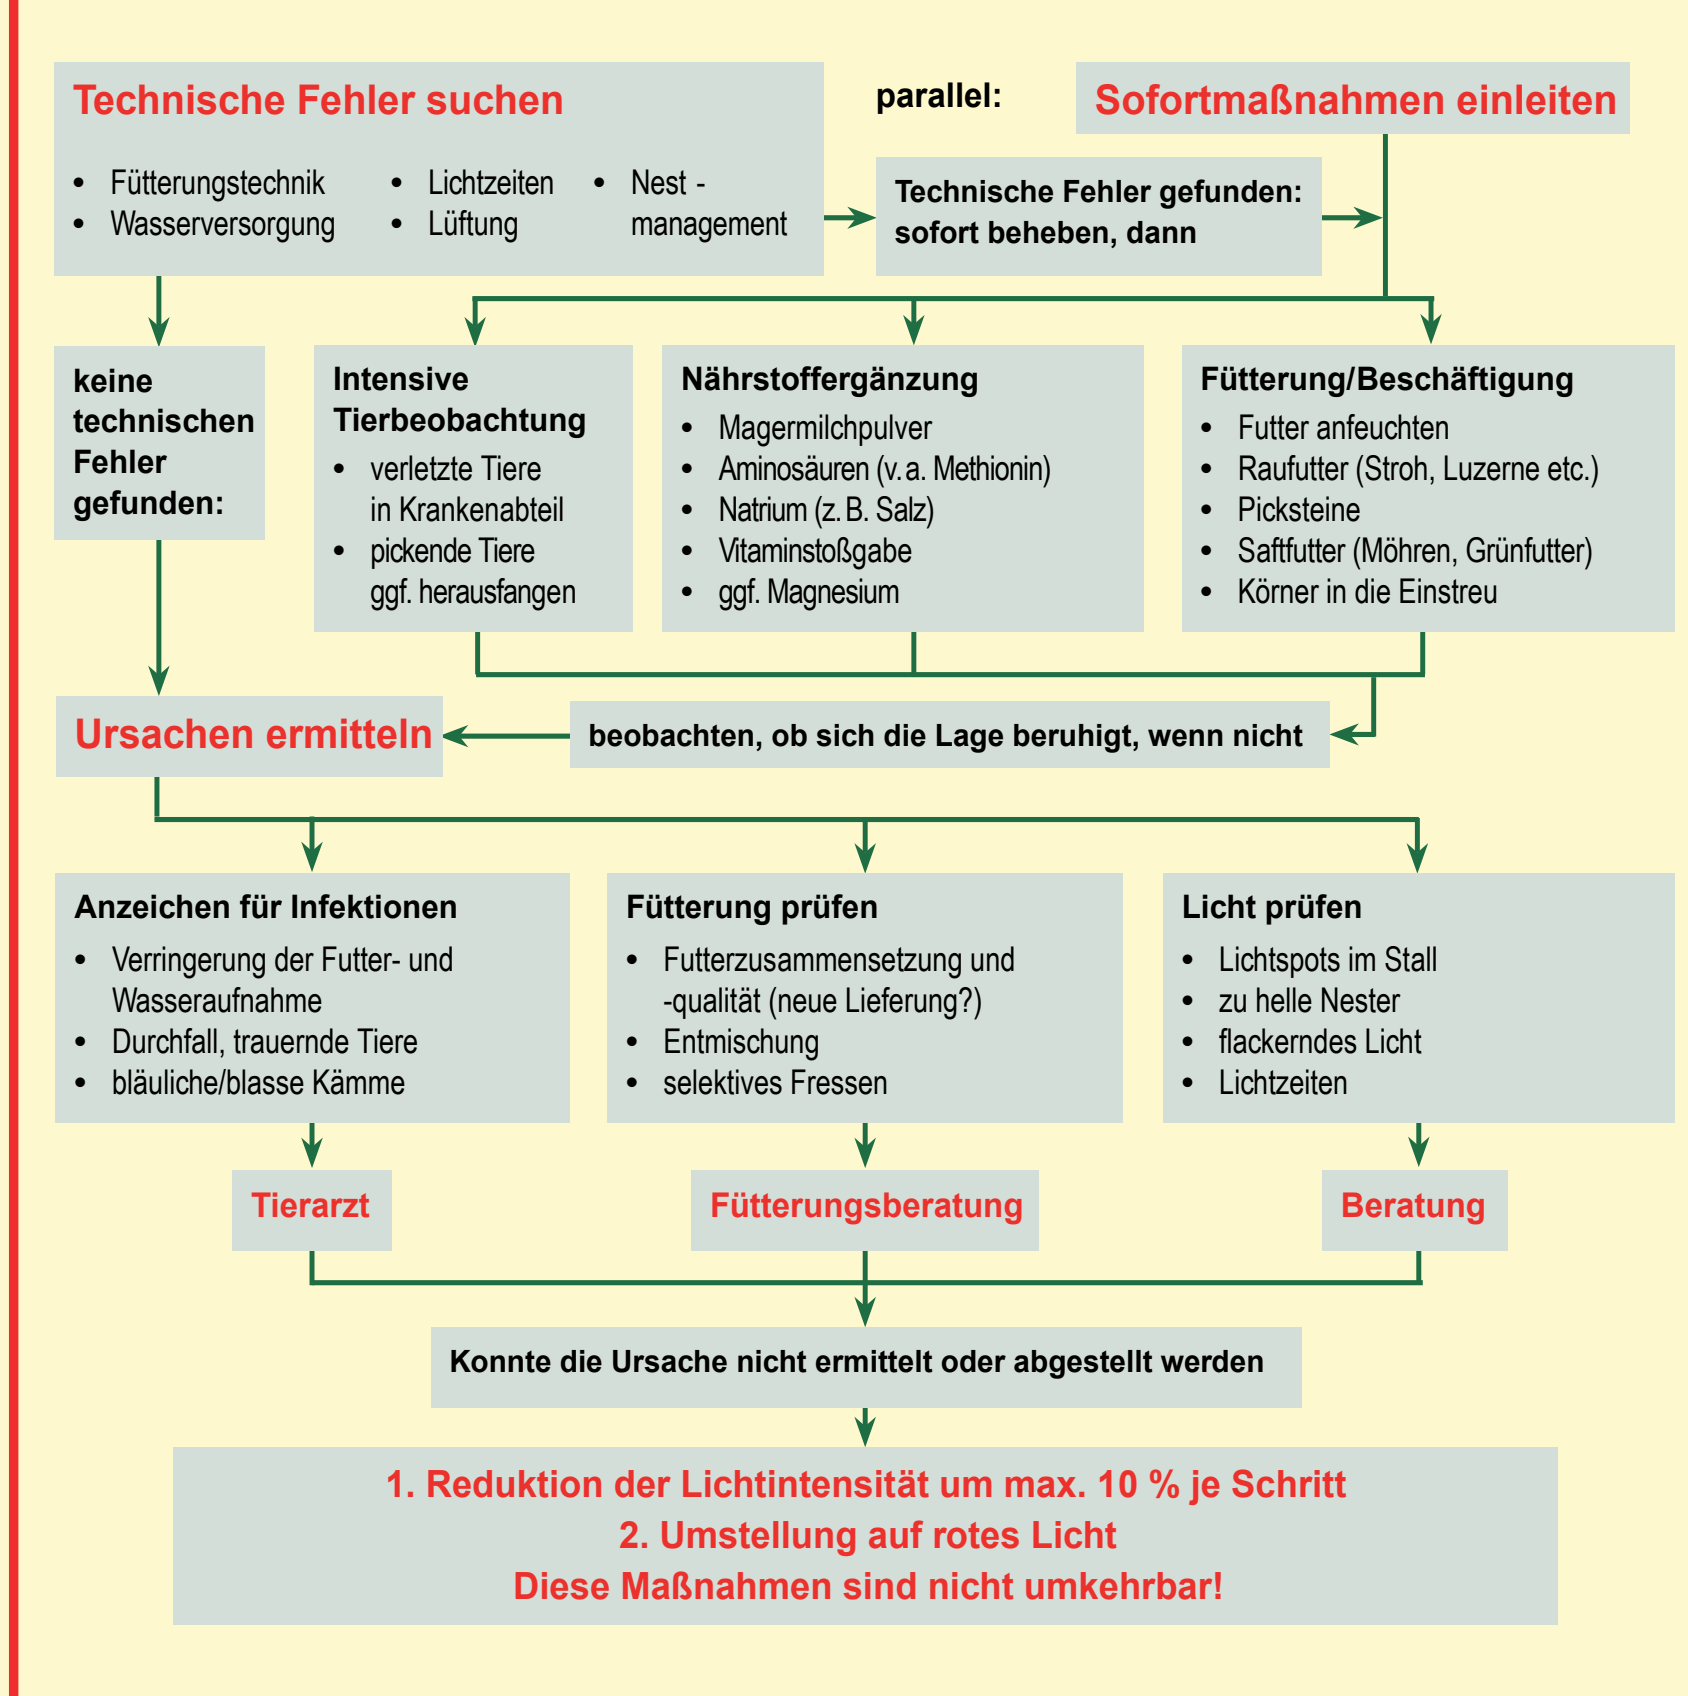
Technische Fehler suchen

- Fütterungstechnik
- Wasserversorgung
- Lichtzeiten
- Lüftung
- Nest - management

parallel:

Sofortmaßnahmen einleiten

Technische Fehler gefunden: sofort beheben, dann

keine technischen Fehler gefunden:

Intensive Tierbeobachtung
- verletzte Tiere in Krankenabteil
- pickende Tiere ggf. herausfangen

Nährstoffergänzung
- Magermilchpulver
- Aminosäuren (v. a. Methionin)
- Natrium (z. B. Salz)
- Vitaminstoßgabe
- ggf. Magnesium

Fütterung/Beschäftigung
- Futter anfeuchten
- Raufutter (Stroh, Luzerne etc.)
- Picksteine
- Saftfutter (Möhren, Grünfutter)
- Körner in die Einstreu

Ursachen ermitteln

beobachten, ob sich die Lage beruhigt, wenn nicht

Anzeichen für Infektionen
- Verringerung der Futter- und Wasseraufnahme
- Durchfall, trauernde Tiere
- bläuliche/blasse Kämme

Fütterung prüfen
- Futterzusammensetzung und -qualität (neue Lieferung?)
- Entmischung
- selektives Fressen

Licht prüfen
- Lichtspots im Stall
- zu helle Nester
- flackerndes Licht
- Lichtzeiten

Tierarzt

Fütterungsberatung

Beratung

Konnte die Ursache nicht ermittelt oder abgestellt werden

1. Reduktion der Lichtintensität um max. 10 % je Schritt
2. Umstellung auf rotes Licht
Diese Maßnahmen sind nicht umkehrbar!